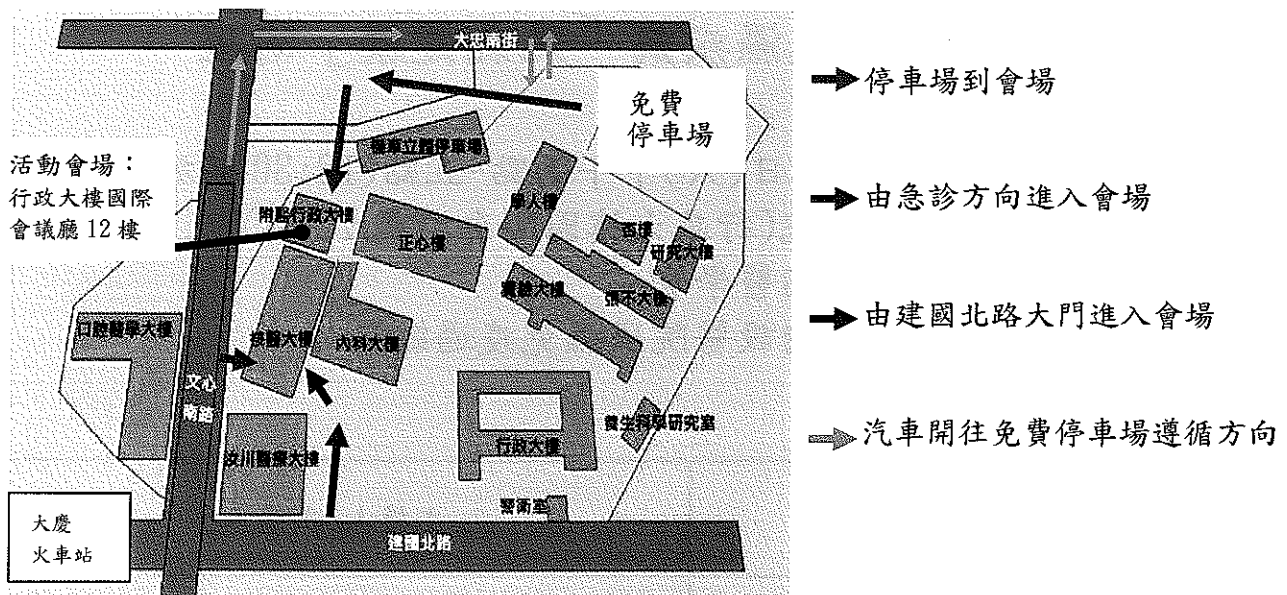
大忠南街

免費
停車場

活動會場：
行政大樓國際
會議廳 12 樓

樓車立體停車場

附醫行政大樓

正心樓

醫大樓

西樓

研究大樓

實驗大樓

口腔醫學大樓

急診大樓

內科大樓

文心南路

汝川醫療大樓

行政大樓

營生指導研究室

警衛室

建國北路

大慶
火車站

停車場到會場

由急診方向進入會場

由建國北路大門進入會場

汽車開往免費停車場遵循方向